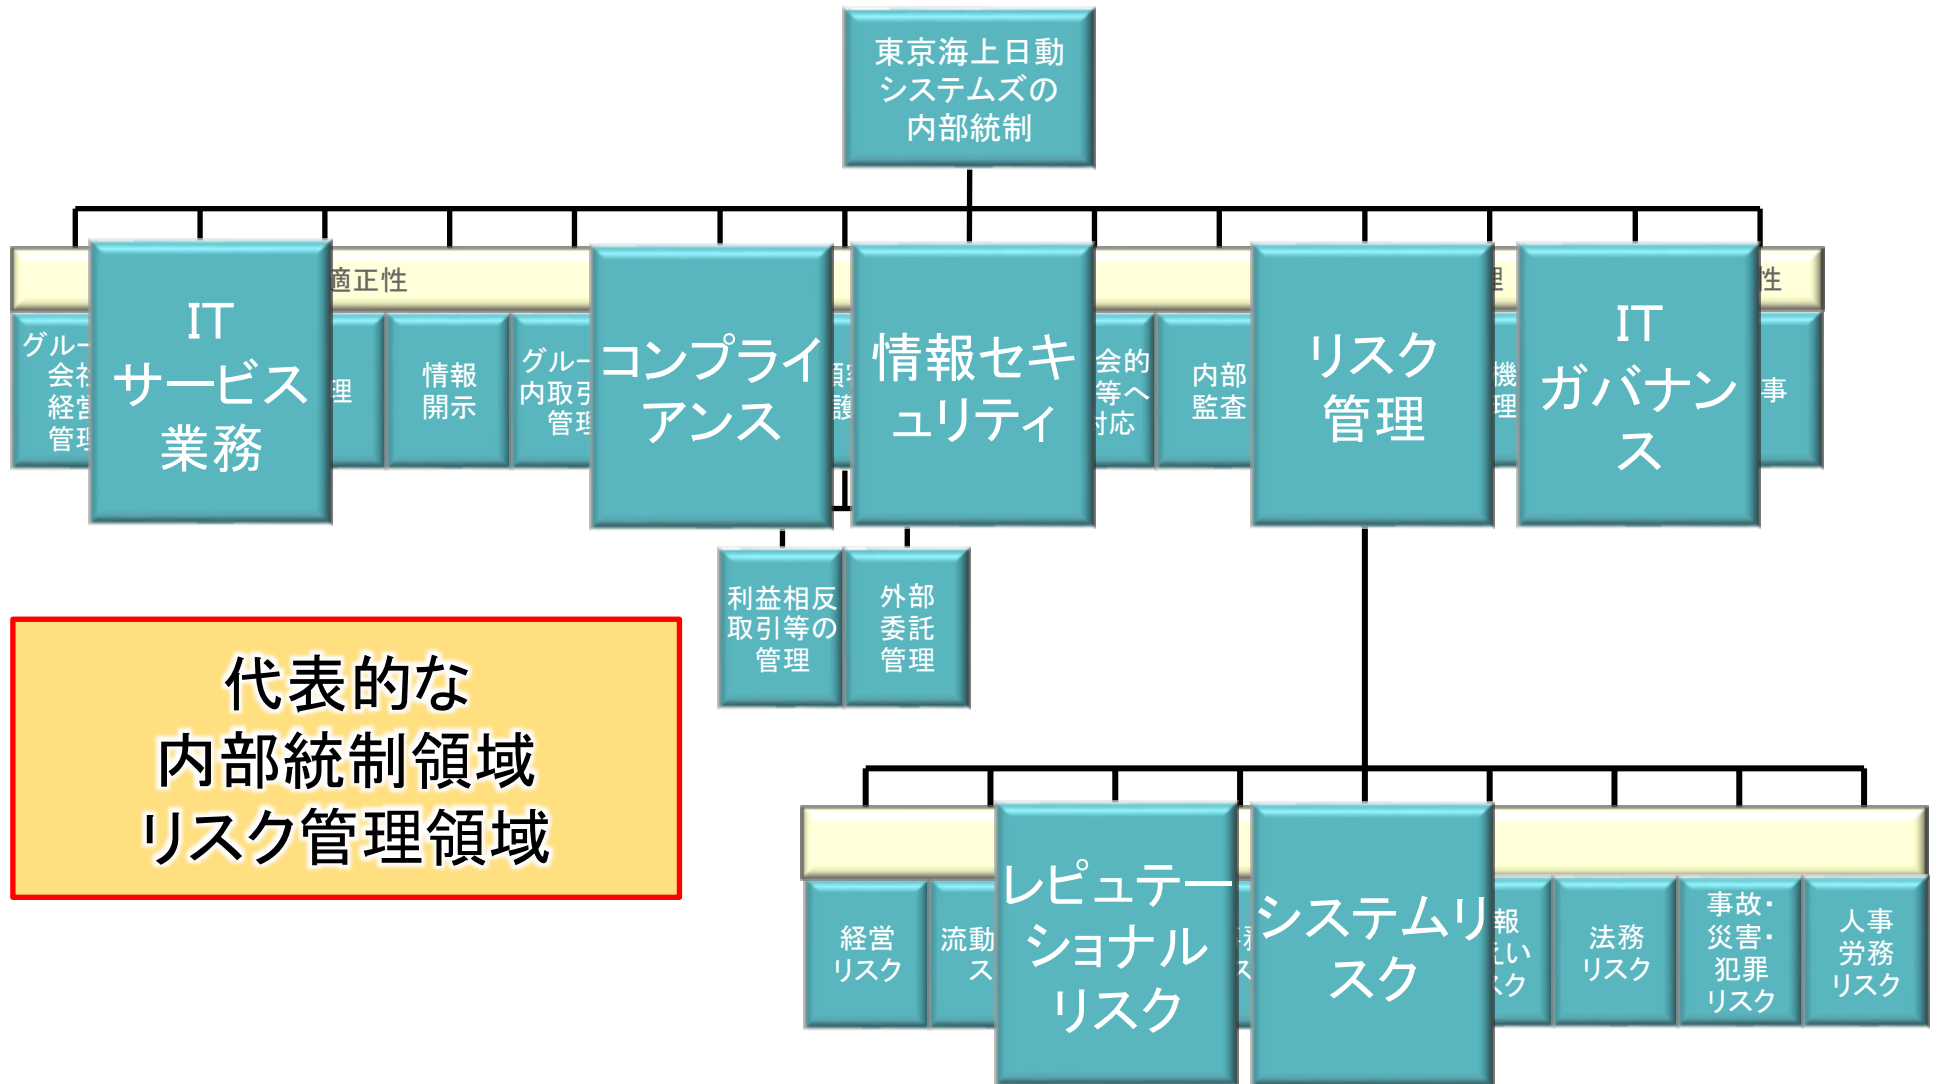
東京海上日動システムズの内部統制

適正性

グルー 会社 経営 管理

IT サービス 業務

理

情報 開示

グルー 内取引 管理

コンプライアンス

顧客 護

情報セキュリティ

会的 等へ 対応

内部 監査

リスク 管理

機 理

IT ガバナンス

性

事

利益相反取引等の管理

外部 委託 管理

代表的な 内部統制領域 リスク管理領域

経営 リスク

流動 ス

レピュテーショナルリスク

務 ス

システムリスク

報 えい スク

法務 リスク

事故・ 災害・ 犯罪 リスク

人事 労務 リスク